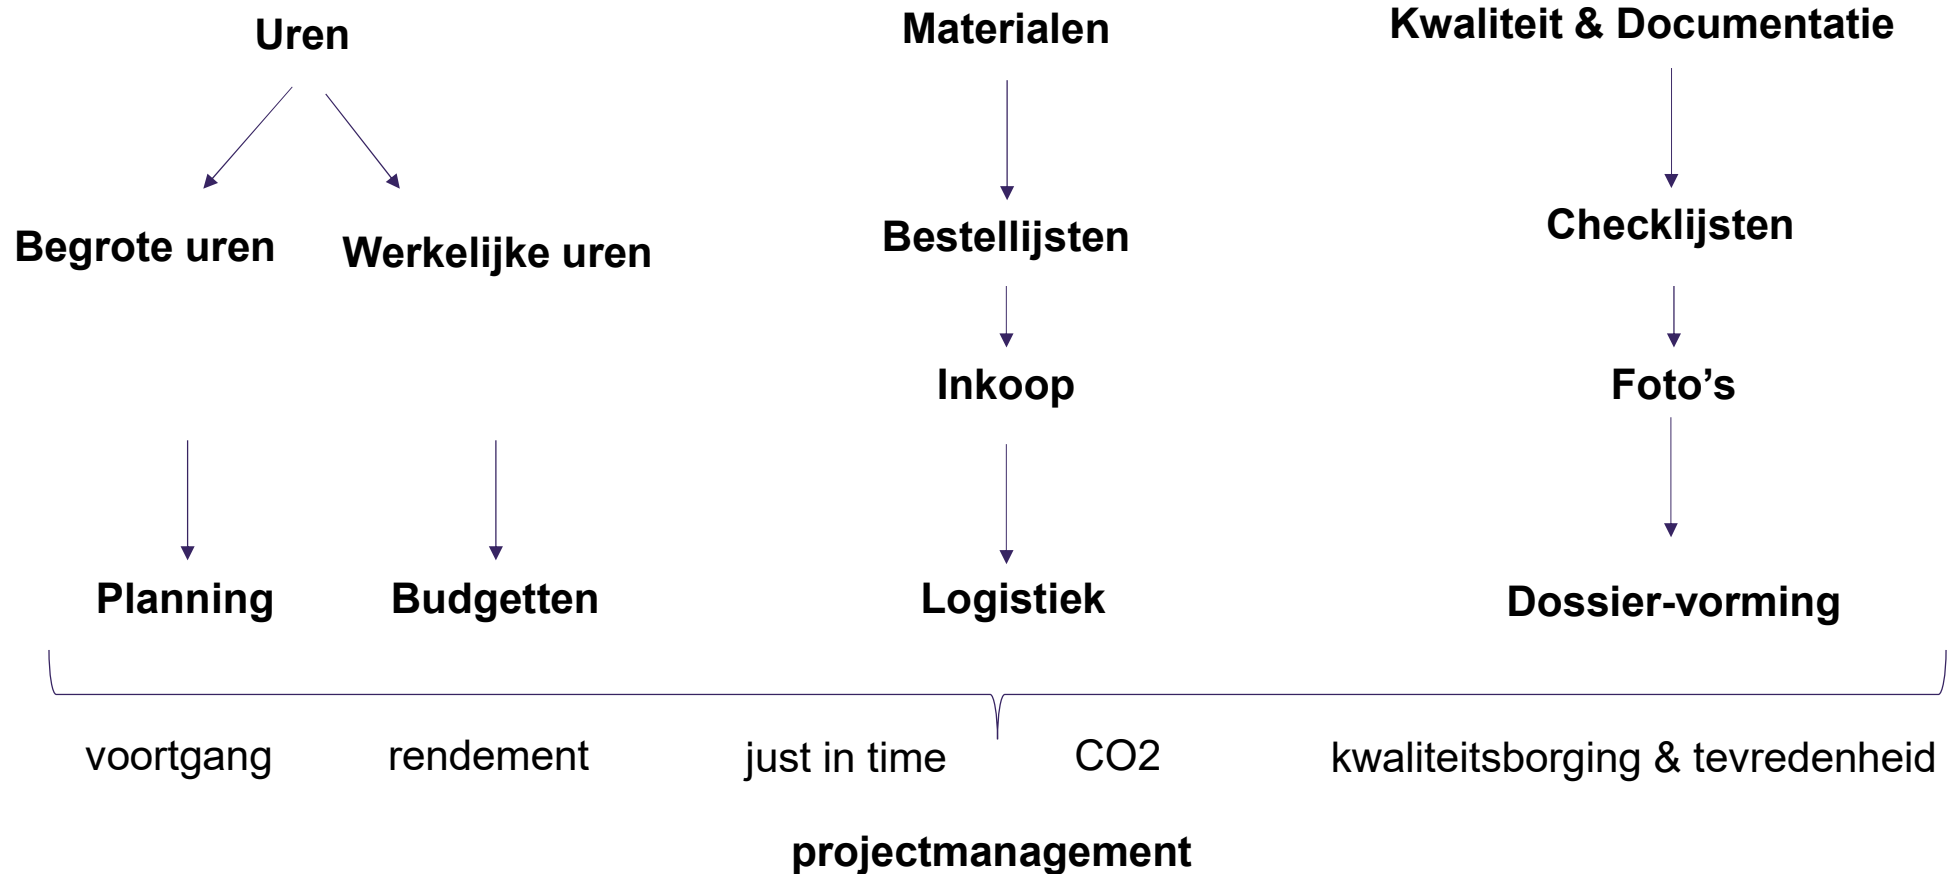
Uren

Begrote uren

Werkelijke uren

Planning

Budgetten

Materialen

Bestellijsten

Inkoop

Logistiek

Kwaliteit & Documentatie

Checklijsten

Foto’s

Dossier-vorming

voortgang rendement just in time CO2 kwaliteitsborging & tevredenheid

projectmanagement